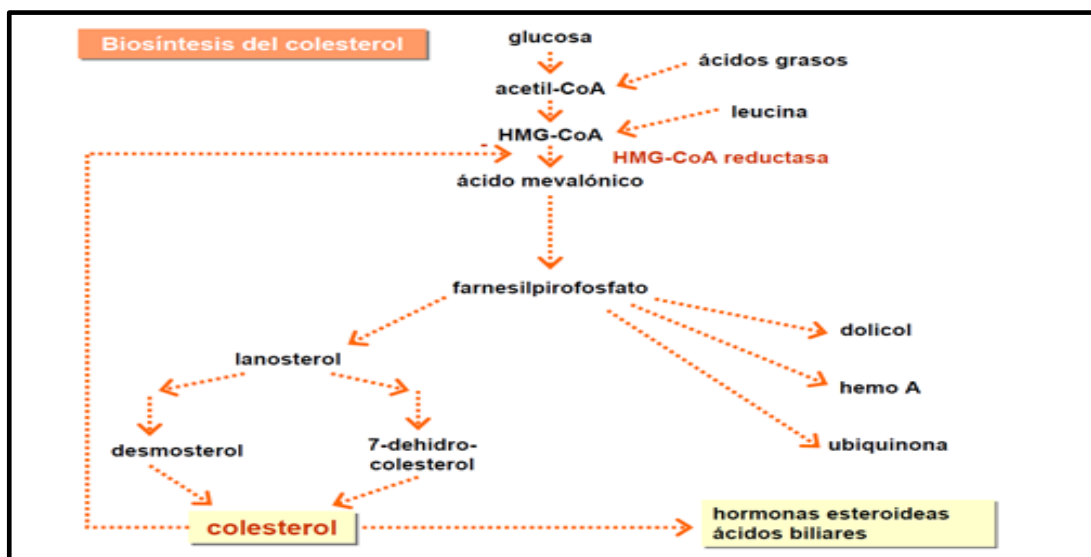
Biosíntesis del colesterol

glucosa

ácidos grasos

acetil-CoA

leucina

HMG-CoA

-

HMG-CoA reductasa

ácido mevalónico

farnesilpirofosfato

dolicol

hemo A

ubiquinona

lanosterol

desmosterol

7-dehidrocolesterol

colesterol

hormonas esteroideas
ácidos biliares